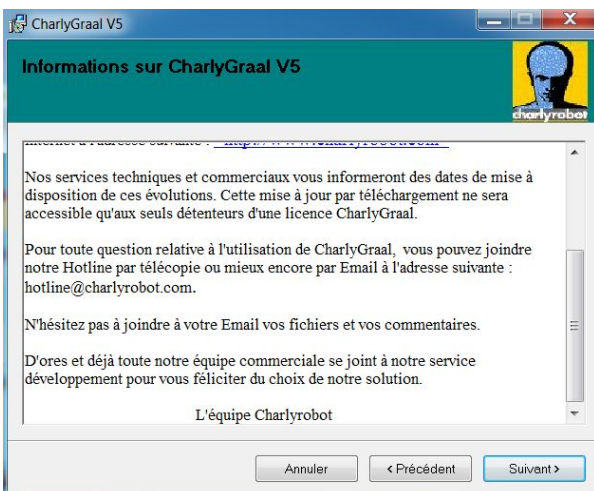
CharlyGraal V5

Informations sur CharlyGraal V5

charlyrobot

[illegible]

Nos services techniques et commerciaux vous informeront des dates de mise à disposition de ces évolutions. Cette mise à jour par téléchargement ne sera accessible qu'aux seuls détenteurs d'une licence CharlyGraal.

Pour toute question relative à l'utilisation de CharlyGraal, vous pouvez joindre notre Hotline par télécopie ou mieux encore par Email à l'adresse suivante : hotline@charlyrobot.com.

N'hésitez pas à joindre à votre Email vos fichiers et vos commentaires.

D'ores et déjà toute notre équipe commerciale se joint à notre service développement pour vous féliciter du choix de notre solution.

L'équipe Charlyrobot

Annuler

< Précédent

Suivant >